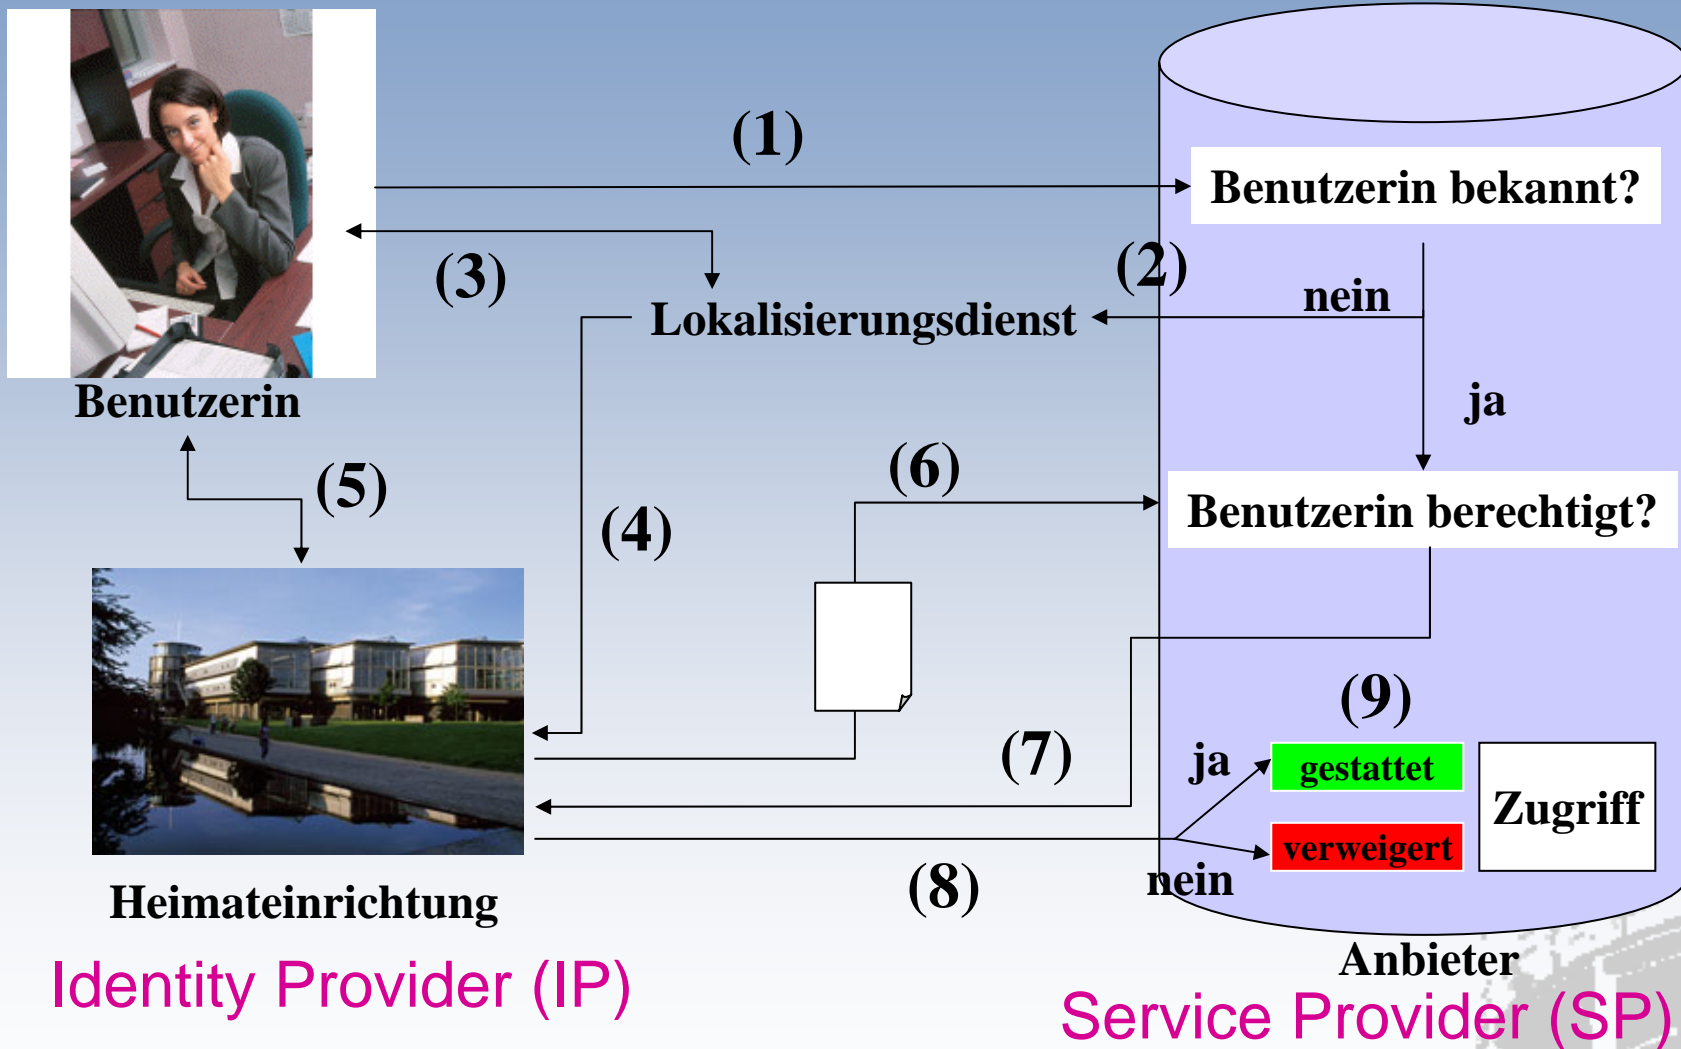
(1)

Benutzerin bekannt?

(3)

(2)

nein

Lokalisierungsdienst

ja

Benutzerin

(5)

(6)

(4)

Benutzerin berechtigt?

(9)

(7)

ja

gestattet

Zugriff

verweigert

nein

(8)

Heimateinrichtung

Identity Provider (IP)

Anbieter

Service Provider (SP)